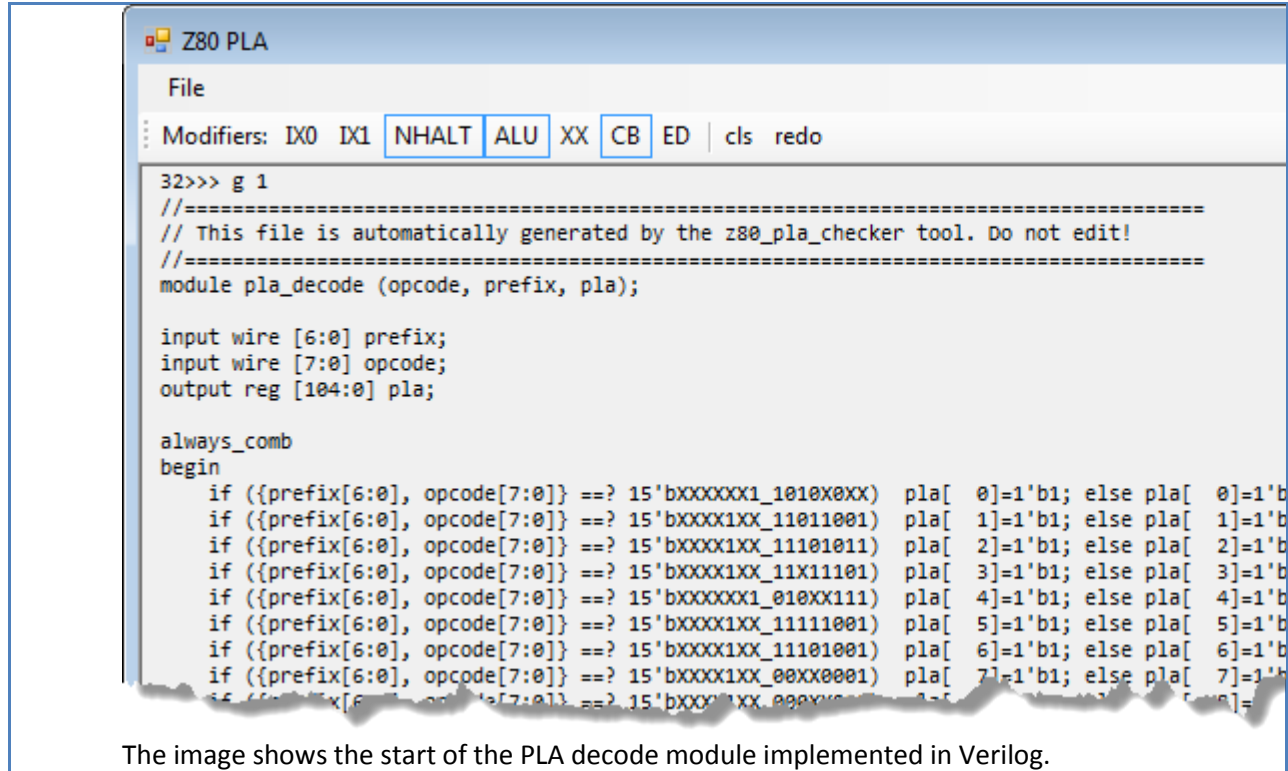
Z80 PLA

File

Modifiers: IX0 IX1 NHALT ALU XX CB ED cls redo

32>>> g 1
//=============================================================================
// This file is automatically generated by the z80_pla_checker tool. Do not edit!
//=============================================================================
module pla_decode (opcode, prefix, pla);

input wire [6:0] prefix;
input wire [7:0] opcode;
output reg [104:0] pla;

always_comb
begin
if ({prefix[6:0], opcode[7:0]} ==? 15'bXXXXXX1_1010X0XX) pla[ 0]=1'b1; else pla[ 0]=1'b
if ({prefix[6:0], opcode[7:0]} ==? 15'bXXXX1XX_11011001) pla[ 1]=1'b1; else pla[ 1]=1'b
if ({prefix[6:0], opcode[7:0]} ==? 15'bXXXX1XX_11101011) pla[ 2]=1'b1; else pla[ 2]=1'b
if ({prefix[6:0], opcode[7:0]} ==? 15'bXXXX1XX_11X11101) pla[ 3]=1'b1; else pla[ 3]=1'b
if ({prefix[6:0], opcode[7:0]} ==? 15'bXXXXXX1_010XX111) pla[ 4]=1'b1; else pla[ 4]=1'b
if ({prefix[6:0], opcode[7:0]} ==? 15'bXXXX1XX_11111001) pla[ 5]=1'b1; else pla[ 5]=1'b
if ({prefix[6:0], opcode[7:0]} ==? 15'bXXXX1XX_11101001) pla[ 6]=1'b1; else pla[ 6]=1'b
if ({prefix[6:0], opcode[7:0]} ==? 15'bXXXX1XX_00XX0001) pla[ 7]=1'b1; else pla[ 7]=1'b
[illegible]

The image shows the start of the PLA decode module implemented in Verilog.